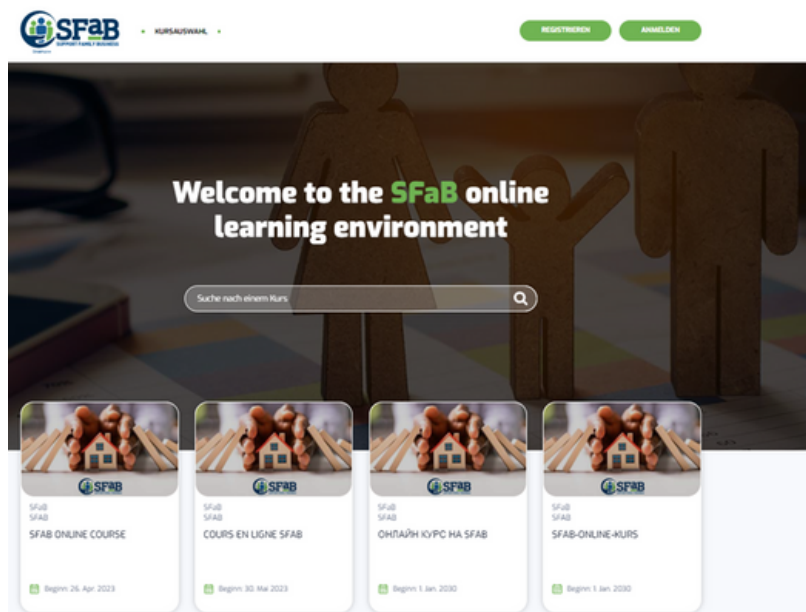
SFaB
SUPPORT FAMILY BUSINESS
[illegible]

KURSAUSWAHL

REGISTRIEREN

ANMELDEN

Welcome to the SFaB online learning environment

Suche nach einem Kurs

SFaB

SFaB
SFAB
SFAB ONLINE COURSE
Beginn: 26. Apr. 2023

SFaB

SFaB
SFAB
COURS EN LIGNE SFAB
Beginn: 30. Mai 2023

SFaB

SFaB
SFAB
ОНЛАЙН КУРС НА SFAB
Beginn: 1. Jan. 2030

SFaB

SFaB
SFAB
SFAB-ONLINE-KURS
Beginn: 1. Jan. 2030